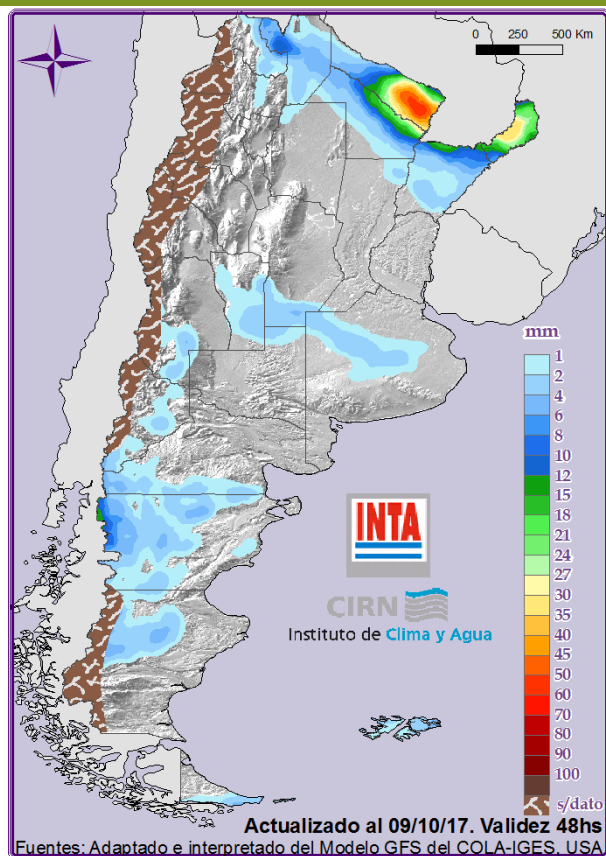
0 250 500 Km

mm
1
2
4
6
8
10
12
15
18
21
24
27
30
35
40
45
50
60
70
80
90
100
s/dato

INTA

CIRN
Instituto de Clima y Agua

Actualizado al 09/10/17. Validez 48hs
Fuentes: Adaptado e interpretado del Modelo GFS del COLA-IGES, USA